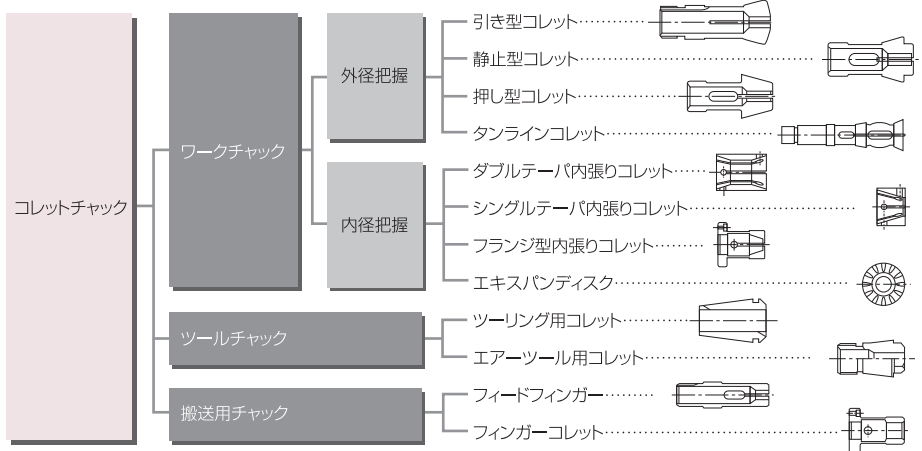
コレットチャック

ワークチャック

外径把握

引き型コレット

静止型コレット

押し型コレット

タンラインコレット

内径把握

ダブルテーパ内張りコレット

シングルテーパ内張りコレット

フランジ型内張りコレット

エキスパンディスク

ツールチャック

ツーリング用コレット

エアーツール用コレット

搬送用チャック

フィードフィンガー

フィンガーコレット